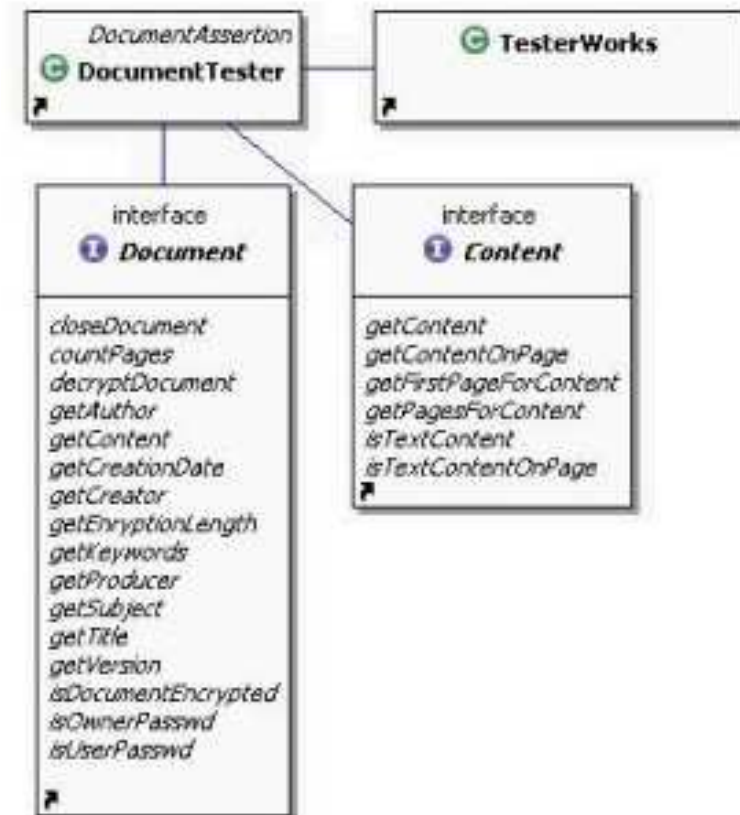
DocumentAssertion
DocumentTester

TesterWorks

interface
Document

closeDocument
countPages
decryptDocument
getAuthor
getContent
getCreationDate
getCreator
getEnryptionLength
getKeywords
getProducer
getSubject
getTitle
getVersion
isDocumentEncrypted
isOwnerPasswd
isUserPasswd

interface
Content

getContent
getContentOnPage
getFirstPageForContent
getPagesForContent
isTextContent
isTextContentOnPage